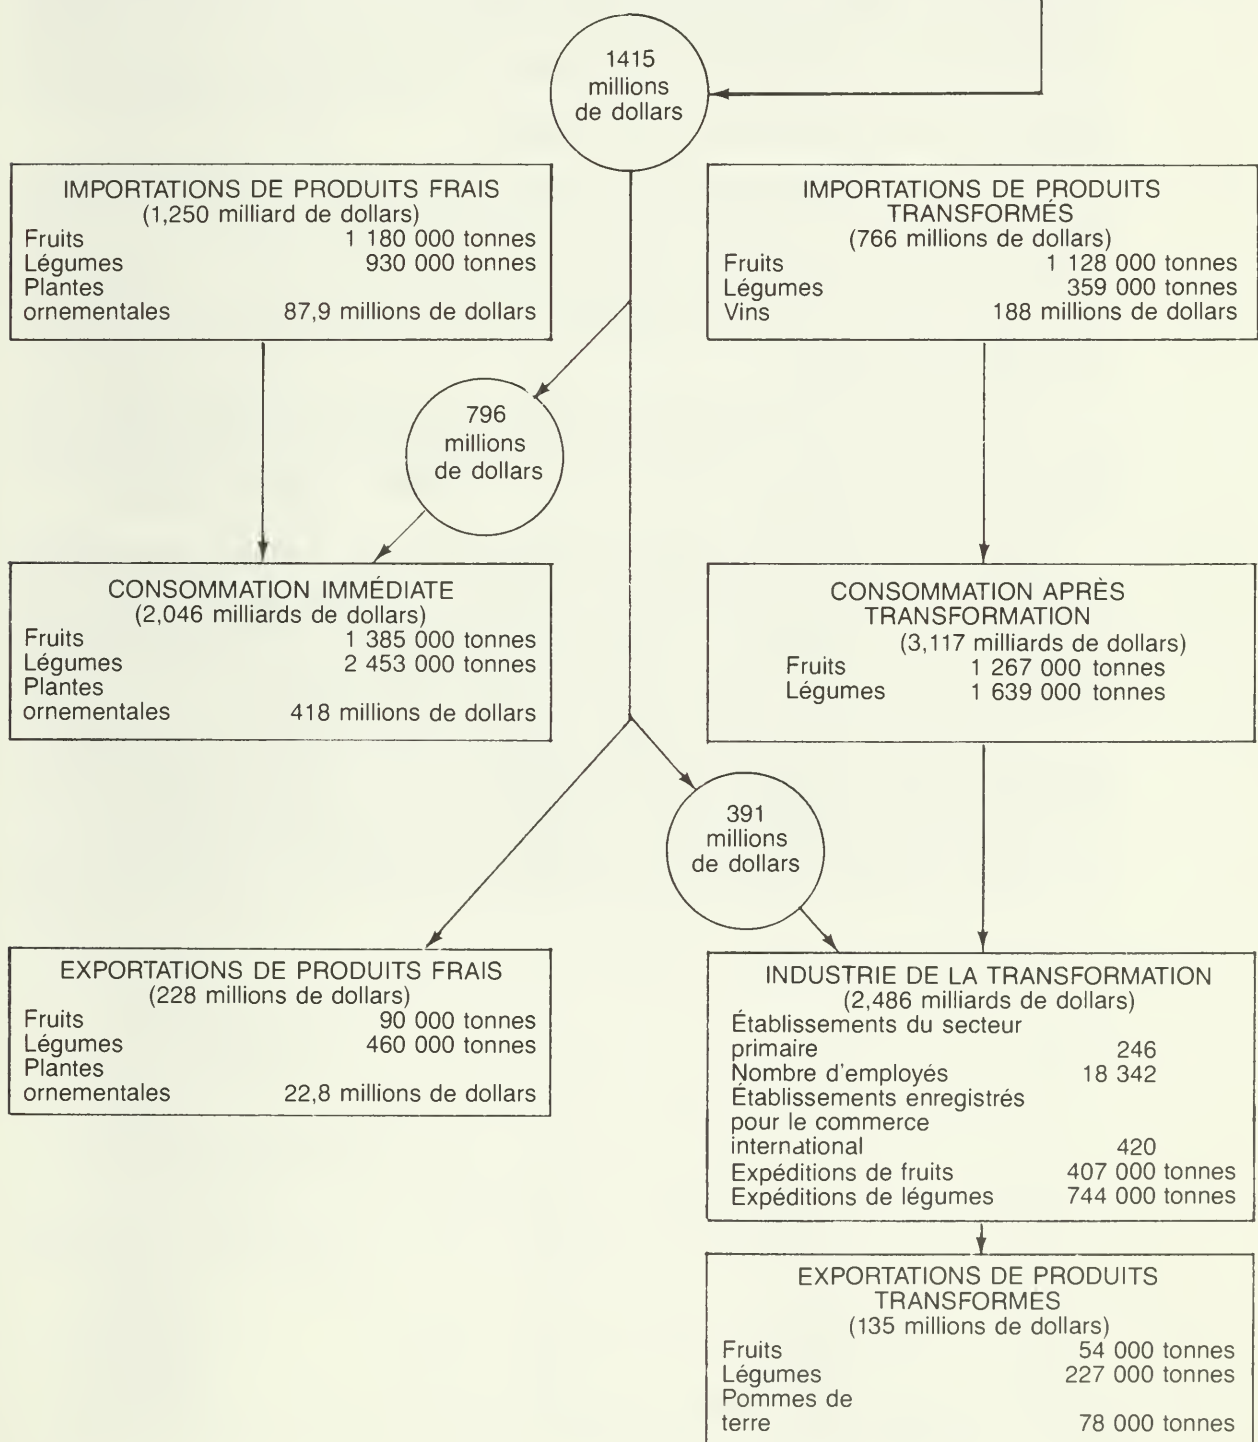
1415 millions de dollars

IMPORTATIONS DE PRODUITS FRAIS
(1,250 milliard de dollars)

| | |
|---|---|
| Fruits | 1 180 000 tonnes |
| Légumes | 930 000 tonnes |
| Plantes ornementales | 87,9 millions de dollars |

IMPORTATIONS DE PRODUITS TRANSFORMÉS
(766 millions de dollars)

| | |
|---|---|
| Fruits | 1 128 000 tonnes |
| Légumes | 359 000 tonnes |
| Vins | 188 millions de dollars |

796 millions de dollars

CONSOMMATION IMMÉDIATE
(2,046 milliards de dollars)

| | |
|---|---|
| Fruits | 1 385 000 tonnes |
| Légumes | 2 453 000 tonnes |
| Plantes ornementales | 418 millions de dollars |

CONSOMMATION APRÈS TRANSFORMATION
(3,117 milliards de dollars)

| | |
|---|---|
| Fruits | 1 267 000 tonnes |
| Légumes | 1 639 000 tonnes |

391 millions de dollars

EXPORTATIONS DE PRODUITS FRAIS
(228 millions de dollars)

| | |
|---|---|
| Fruits | 90 000 tonnes |
| Légumes | 460 000 tonnes |
| Plantes ornementales | 22,8 millions de dollars |

INDUSTRIE DE LA TRANSFORMATION
(2,486 milliards de dollars)

| | |
|---|---|
| Établissements du secteur primaire | 246 |
| Nombre d'employés | 18 342 |
| Établissements enregistrés pour le commerce international | 420 |
| Expéditions de fruits | 407 000 tonnes |
| Expéditions de légumes | 744 000 tonnes |

EXPORTATIONS DE PRODUITS TRANSFORMES
(135 millions de dollars)

| | |
|---|---|
| Fruits | 54 000 tonnes |
| Légumes | 227 000 tonnes |
| Pommes de terre | 78 000 tonnes |